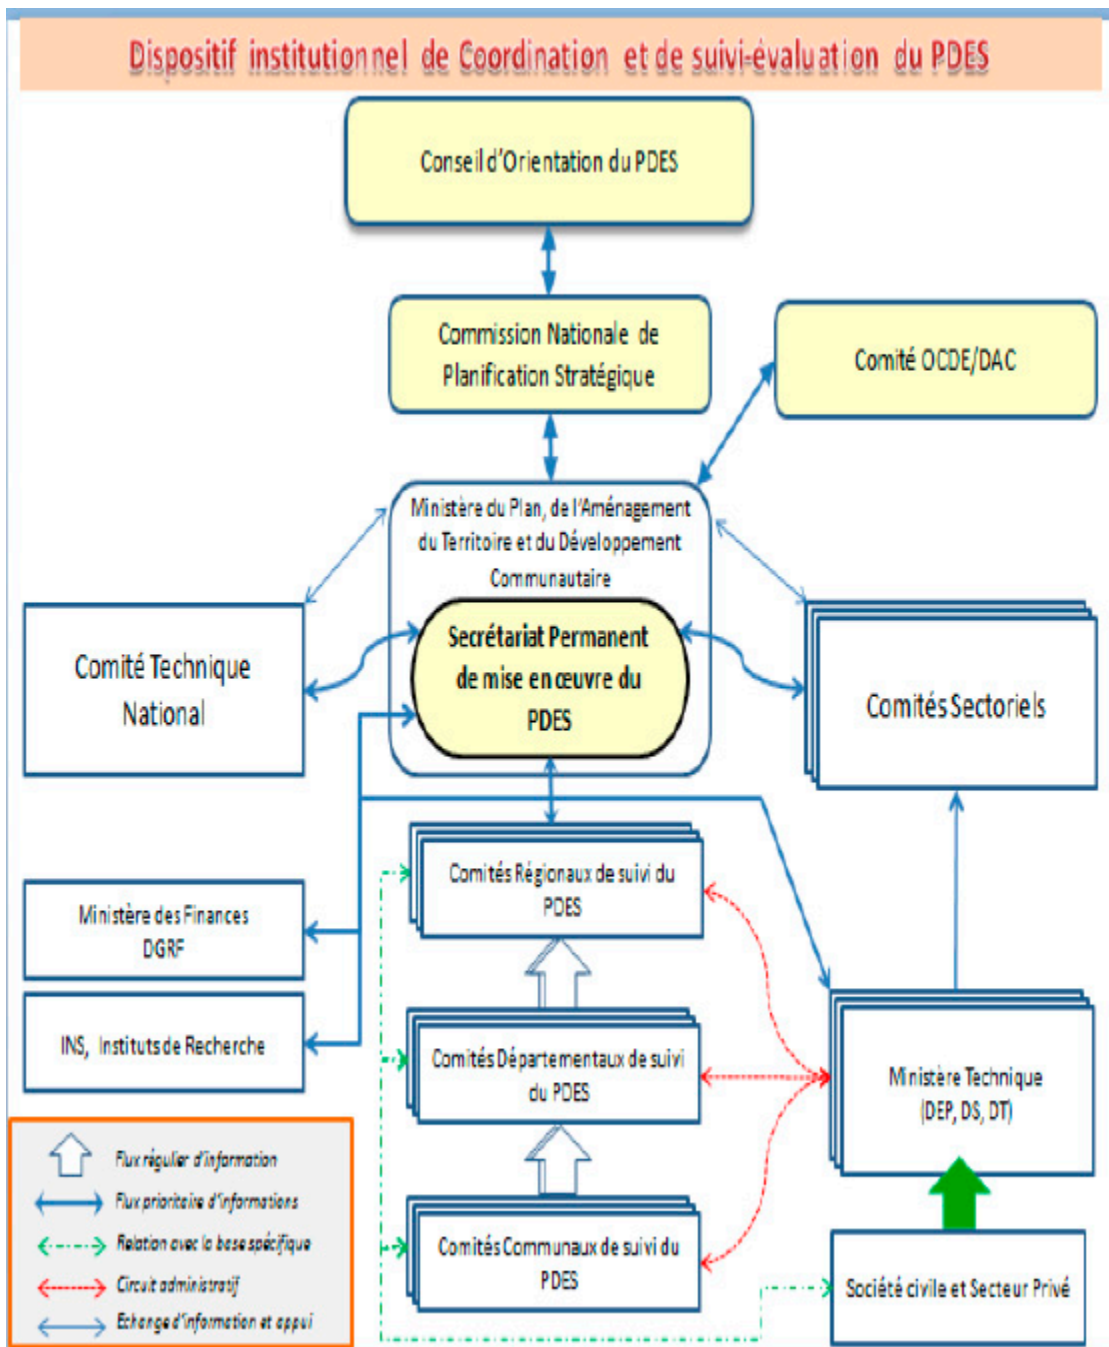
Dispositif institutionnel de Coordination et de suivi-évaluation du PDES

Conseil d'Orientation du PDES

Commission Nationale de Planification Stratégique

Comité OCDE/DAC

Ministère du Plan, de l'Aménagement du Territoire et du Développement Communautaire

Secrétariat Permanent de mise en œuvre du PDES

Comité Technique National

Comités Sectoriels

Comités Régionaux de suivi du PDES

Ministère des Finances DGRF

INS, Instituts de Recherche

Comités Départementaux de suivi du PDES

Ministère Technique (DEP, DS, DT)

Comités Communaux de suivi du PDES

Société civile et Secteur Privé

Flux régulier d'information
Flux prioritaire d'informations
Relation avec la base spécifique
Circuit administratif
Echange d'information et appui